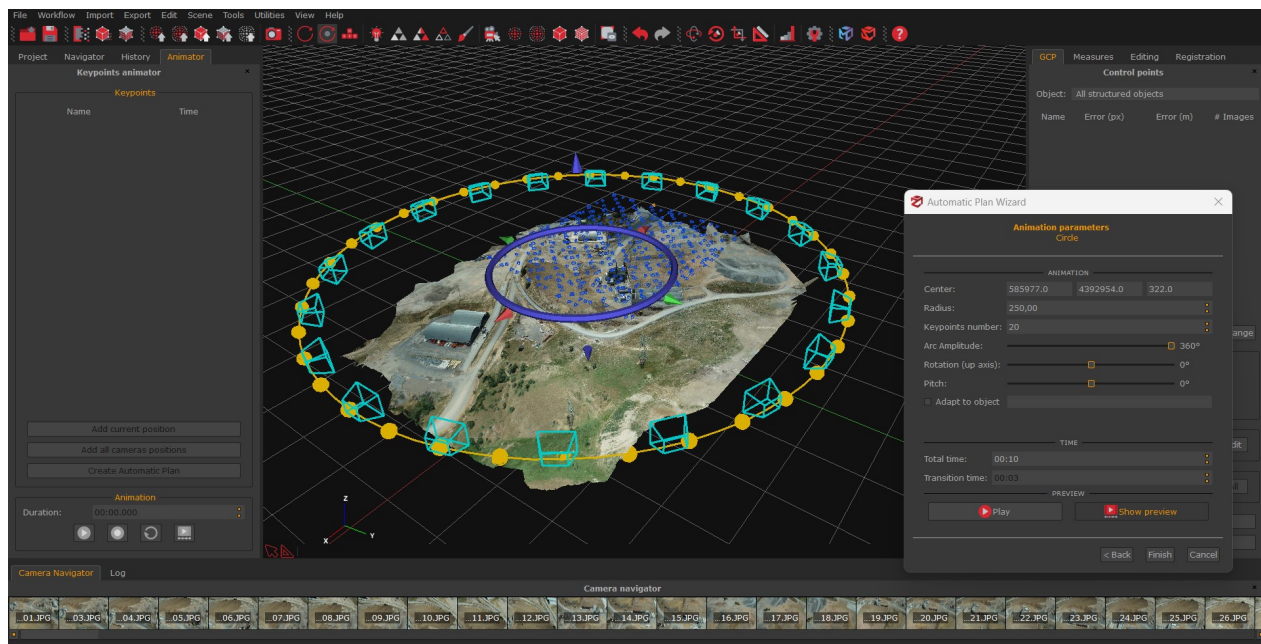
File Workflow Import Export Edit Scene Tools Utilities View Help

Project Navigator History Animator

Keypoints animator

Keypoints

| Name | Time |
|---|---|

Add current position

Add all cameras positions

Create Automatic Plan

Animation

Duration: 00:00.000

GCP Measures Editing Registration

Control points

Object: All structured objects

| Name | Error (px) | Error (m) | # Images |
|---|---|---|---|

Automatic Plan Wizard

Animation parameters
Circle

ANIMATION

Center: 585977.0 4392954.0 322.0

Radius: 250,00

Keypoints number: 20

Arc Amplitude: 360°

Rotation (up axis): 0°

Pitch: 0°

Adapt to object

TIME

Total time: 00:10

Transition time: 00:03

PREVIEW

Play

Show preview

< Back Finish Cancel

Z

X Y

Camera Navigator Log

Camera navigator

...01.JPG ...03.JPG ...04.JPG ...05.JPG ...06.JPG ...07.JPG ...08.JPG ...09.JPG ...10.JPG ...11.JPG ...12.JPG ...13.JPG ...14.JPG ...15.JPG ...16.JPG ...17.JPG ...18.JPG ...19.JPG ...20.JPG ...21.JPG ...22.JPG ...23.JPG ...24.JPG ...25.JPG ...26.JPG